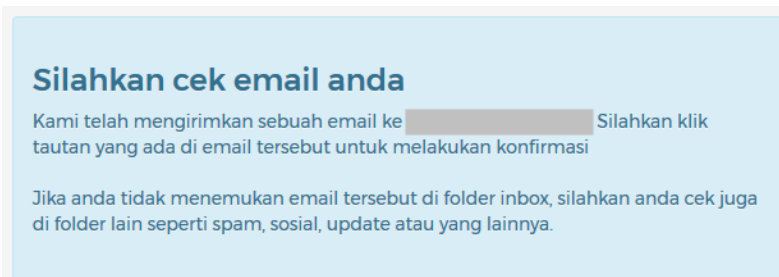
Silahkan cek email anda

Kami telah mengirimkan sebuah email ke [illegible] Silahkan klik tautan yang ada di email tersebut untuk melakukan konfirmasi

Jika anda tidak menemukan email tersebut di folder inbox, silahkan anda cek juga di folder lain seperti spam, sosial, update atau yang lainnya.